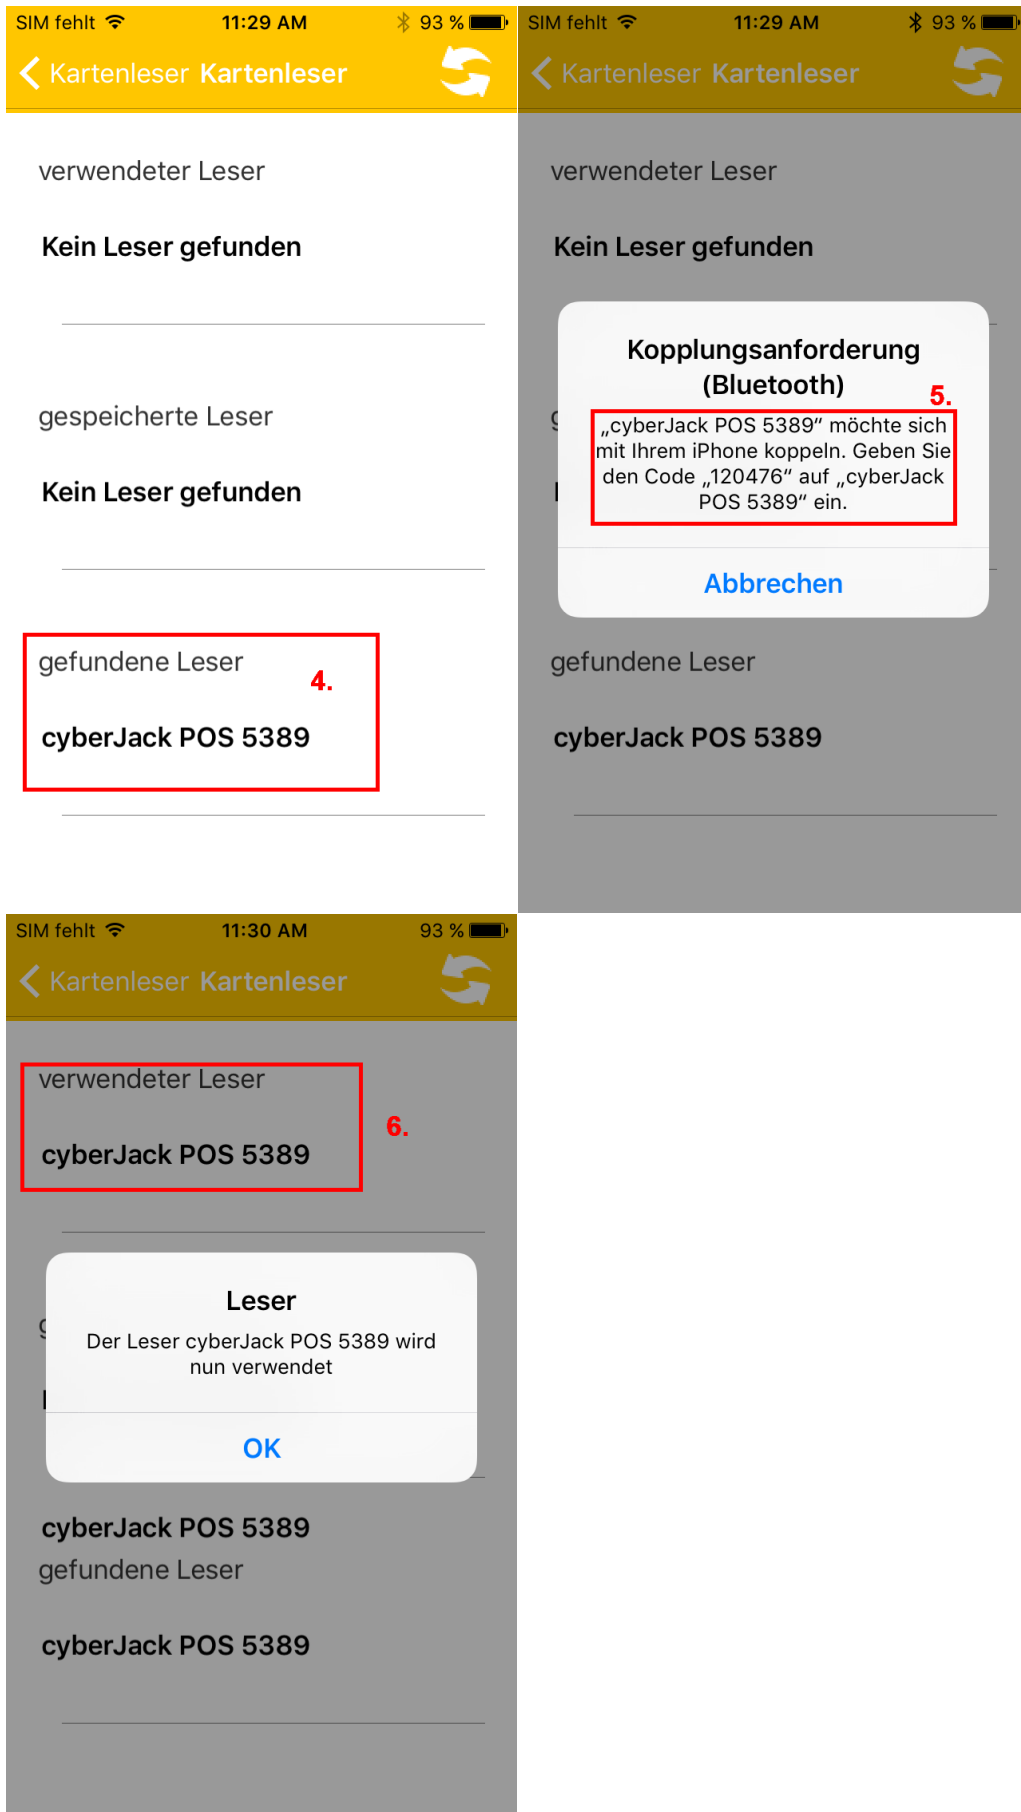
SIM fehlt 11:29 AM 93 %

Kartenleser Kartenleser

verwendeter Leser

Kein Leser gefunden

gespeicherte Leser

Kein Leser gefunden

gefundene Leser

4.

cyberJack POS 5389

SIM fehlt 11:29 AM 93 %

Kartenleser Kartenleser

verwendeter Leser

Kein Leser gefunden

Kopplungsanforderung (Bluetooth)

5.

„cyberJack POS 5389“ möchte sich mit Ihrem iPhone koppeln. Geben Sie den Code „120476“ auf „cyberJack POS 5389“ ein.

Abbrechen

gefundene Leser

cyberJack POS 5389

SIM fehlt 11:30 AM 93 %

Kartenleser Kartenleser

verwendeter Leser

cyberJack POS 5389

6.

Leser

Der Leser cyberJack POS 5389 wird nun verwendet

OK

cyberJack POS 5389

gefundene Leser

cyberJack POS 5389